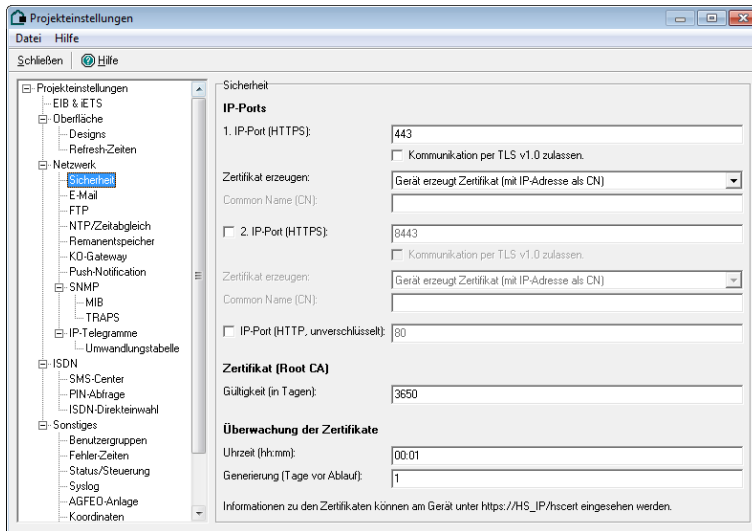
Projekteinstellungen

Datei Hilfe

Schließen | Hilfe

Projekteinstellungen
EIB & iETS
Oberfläche
Designs
Refresh-Zeiten
Netzwerk
Sicherheit
E-Mail
FTP
NTP/Zeitabgleich
Remanentspeicher
KO-Gateway
Push-Notification
SNMP
MIB
TRAPS
IP-Telegramme
Umwandlungstabelle
ISDN
SMS-Center
PIN-Abfrage
ISDN-Direkteinwahl
Sonstiges
Benutzergruppen
Fehler-Zeiten
Status/Steuerung
Syslog
AGFEO-Anlage
Koordinaten

Sicherheit

IP-Ports

1. IP-Port (HTTPS): 443

Kommunikation per TLS v1.0 zulassen.

Zertifikat erzeugen: Gerät erzeugt Zertifikat (mit IP-Adresse als CN)

Common Name (CN):

2. IP-Port (HTTPS): 8443

Kommunikation per TLS v1.0 zulassen.

Zertifikat erzeugen: Gerät erzeugt Zertifikat (mit IP-Adresse als CN)

Common Name (CN):

IP-Port (HTTP, unverschlüsselt): 80

Zertifikat (Root CA)

Gültigkeit (in Tagen): 3650

Überwachung der Zertifikate

Uhrzeit (hh:mm): 00:01

Generierung (Tage vor Ablauf): 1

Informationen zu den Zertifikaten können am Gerät unter https://HS_IP/hscert eingesehen werden.